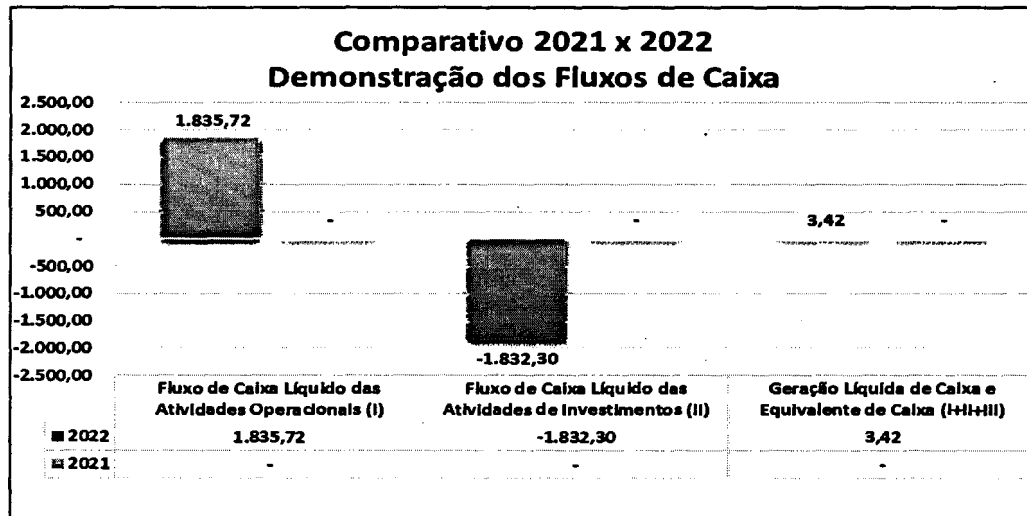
Comparativo 2021 x 2022
Demonstração dos Fluxos de Caixa

2.500,00
2.000,00
1.500,00
1.000,00
500,00
-
-500,00
-1.000,00
-1.500,00
-2.000,00
-2.500,00

1.835,72
-
-
-1.832,30
3,42
-

| | Fluxo de Caixa Líquido das Atividades Operacionais (I) | Fluxo de Caixa Líquido das Atividades de Investimentos (II) | Geração Líquida de Caixa e Equivalente de Caixa (I+II+III) |
|---|---|---|---|
| 2022 | 1.835,72 | -1.832,30 | 3,42 |
| 2021 | - | - | - |